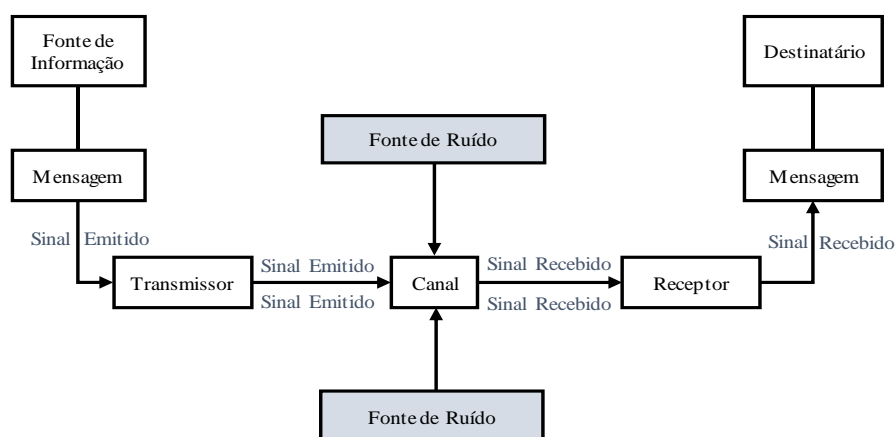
Fonte de Informação

Mensagem

Sinal Emitido

Transmissor

Sinal Emitido

Sinal Emitido

Fonte de Ruído

Canal

Fonte de Ruído

Sinal Recebido

Sinal Recebido

Receptor

Sinal Recebido

Mensagem

Destinatário